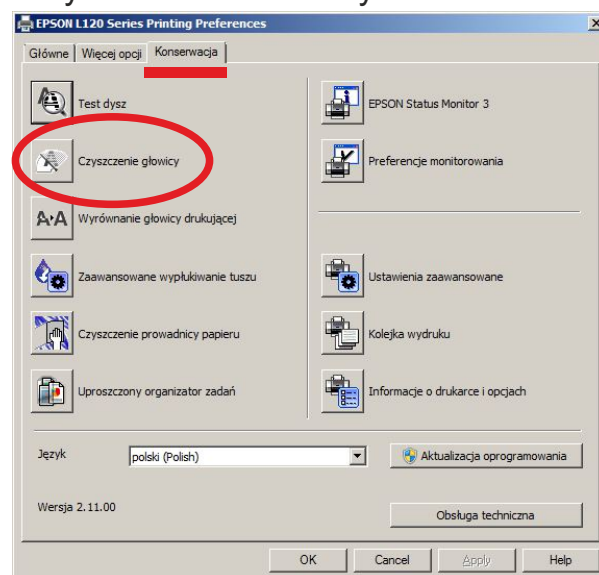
EPSON L120 Series Printing Preferences

Główne | Więcej opcji | Konserwacja

Test dysz

Czyszczenie głowicy

Wyrównanie głowicy drukującej

Zaawansowane wypłukiwanie tuszu

Czyszczenie prowadnicy papieru

Uproszczony organizator zadań

EPSON Status Monitor 3

Preferencje monitorowania

Ustawienia zaawansowane

Kolejka wydruku

Informacje o drukarce i opcjach

Język

polski (Polish)

Aktualizacja oprogramowania

Wersja 2.11.00

Obsługa techniczna

OK | Cancel | Apply | Help